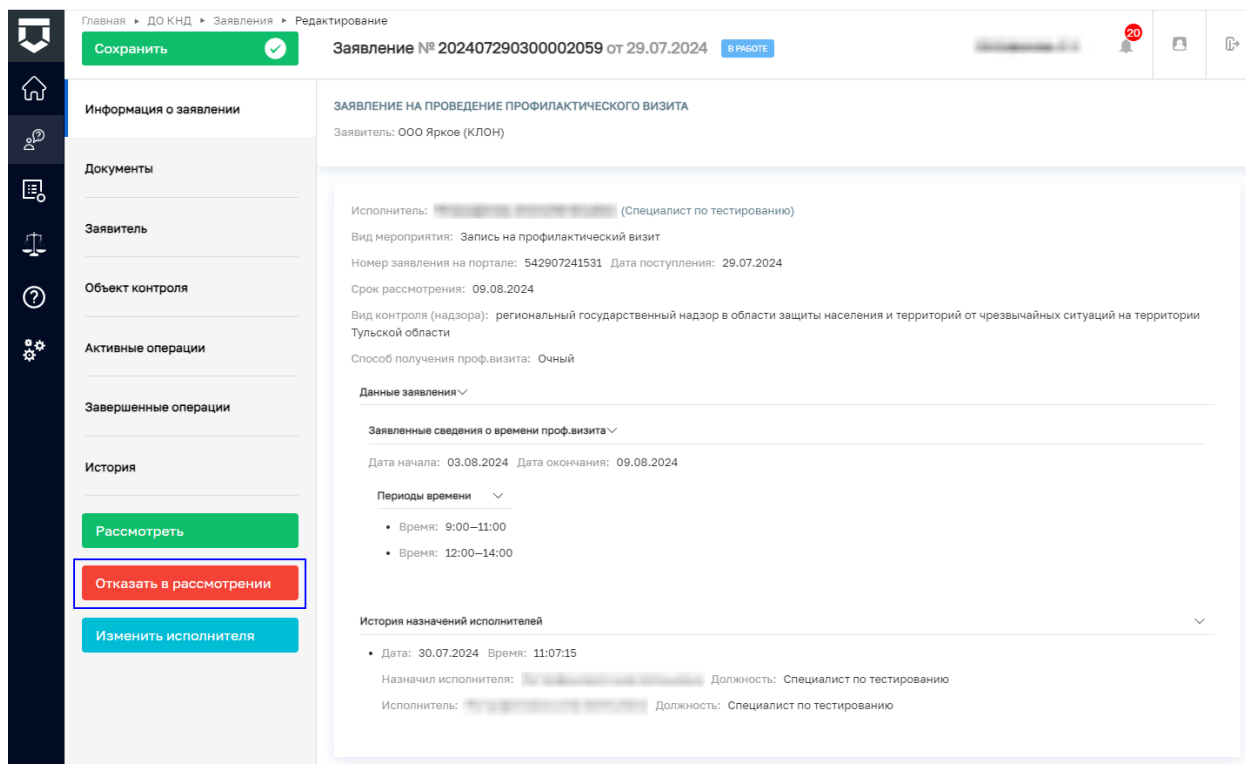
Главная ▸ ДО КНД ▸ Заявления ▸ Редактирование

Сохранить

Заявление № 202407290300002059 от 29.07.2024 В РАБОТЕ

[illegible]

20

Информация о заявлении

Документы

Заявитель

Объект контроля

Активные операции

Завершенные операции

История

Рассмотреть

Отказать в рассмотрении

Изменить исполнителя

ЗАЯВЛЕНИЕ НА ПРОВЕДЕНИЕ ПРОФИЛАКТИЧЕСКОГО ВИЗИТА

Заявитель: ООО Яркое (КЛОН)

Исполнитель: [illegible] (Специалист по тестированию)

Вид мероприятия: Запись на профилактический визит

Номер заявления на портале: 542907241531 Дата поступления: 29.07.2024

Срок рассмотрения: 09.08.2024

Вид контроля (надзора): региональный государственный надзор в области защиты населения и территорий от чрезвычайных ситуаций на территории Тульской области

Способ получения проф.визита: Очный

Данные заявления

Заявленные сведения о времени проф.визита

Дата начала: 03.08.2024 Дата окончания: 09.08.2024

Периоды времени

• Время: 9:00–11:00

• Время: 12:00–14:00

История назначений исполнителей

• Дата: 30.07.2024 Время: 11:07:15

Назначил исполнителя: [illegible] Должность: Специалист по тестированию

Исполнитель: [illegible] Должность: Специалист по тестированию